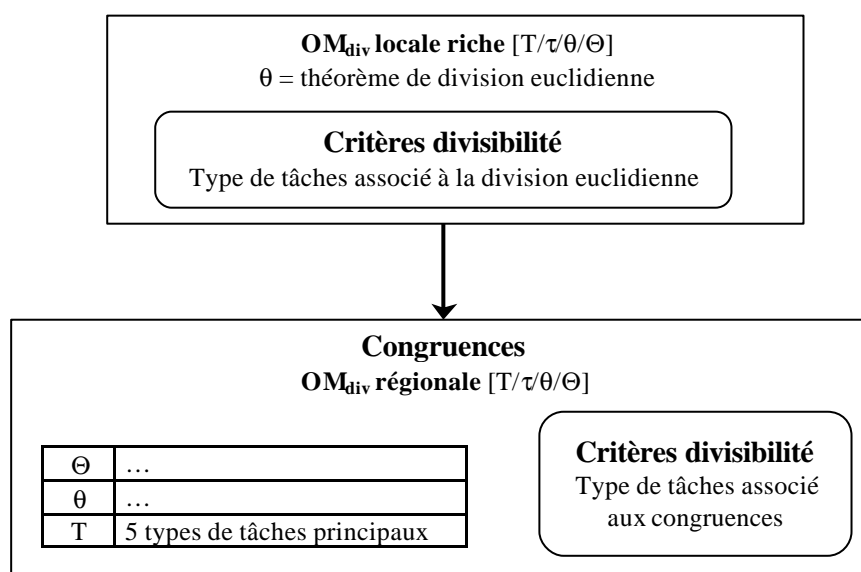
**OM$_{div}$ locale riche** [T/τ/θ/Θ]
θ = théorème de division euclidienne

**Critères divisibilité**
Type de tâches associé à la division euclidienne

**Congruences**
**OM$_{div}$ régionale** [T/τ/θ/Θ]

| Θ | … |
|---|---|
| θ | … |
| T | 5 types de tâches principaux |

**Critères divisibilité**
Type de tâches associé aux congruences